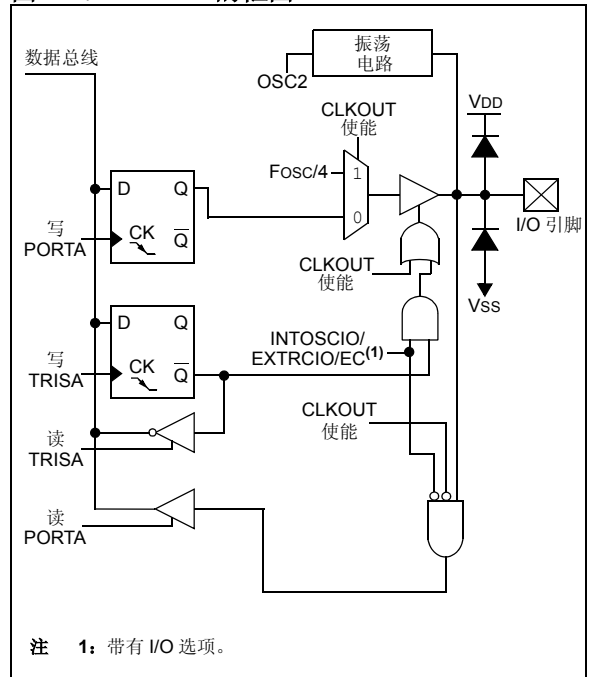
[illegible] 数据总线

振荡 电路

OSC2

CLKOUT 使能

VDD

FOSC/4

1

0

D Q

写 PORTA

CK $\overline{Q}$

I/O 引脚

CLKOUT 使能

VSS

D Q

INTOSCIO/ EXTRCIO/EC$^{(1)}$

写 TRISA

CK $\overline{Q}$

读 TRISA

CLKOUT 使能

读 PORTA

注 1：带有 I/O 选项。